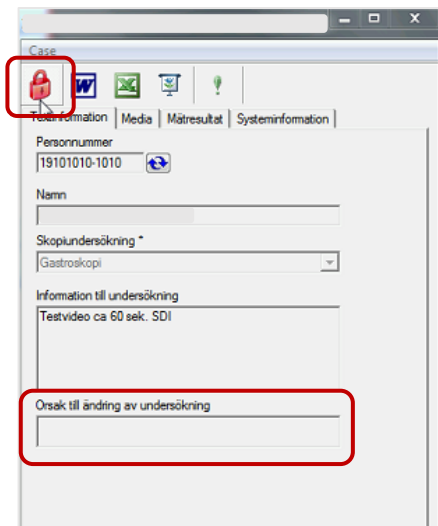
Case

W

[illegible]information | Media | Mätresultat | Systeminformation

Personnummer

19101010-1010

Namn

Skopiundersökning *

Gastroskopi

Information till undersökning

Testvideo ca 60 sek. SDI

Orsak till ändring av undersökning